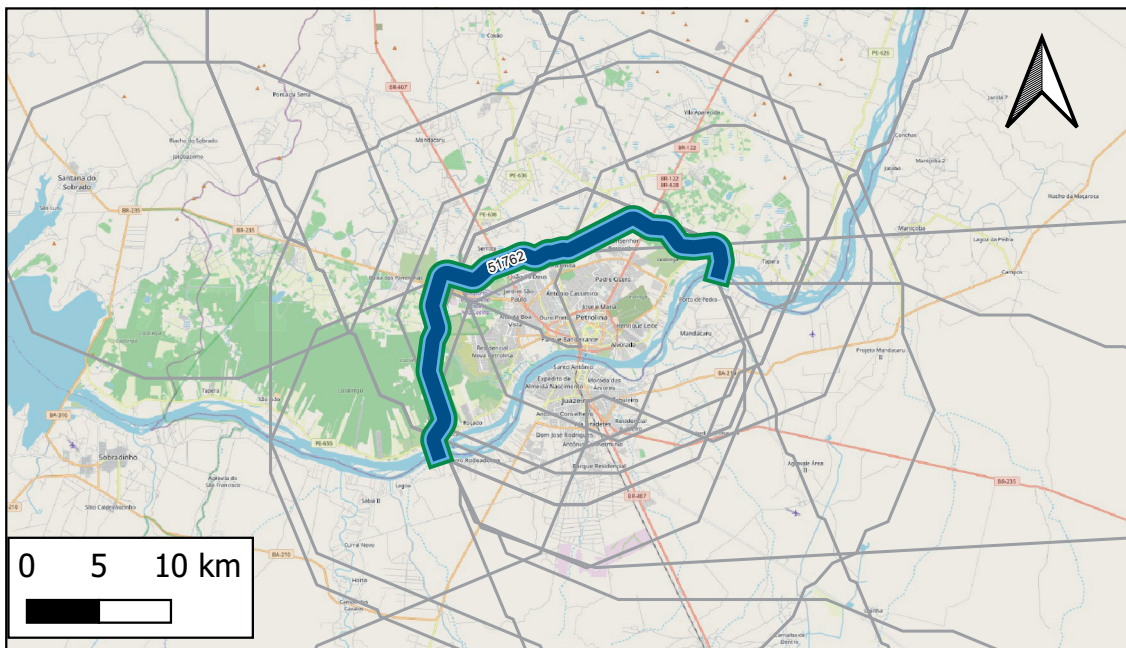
51762

Petrolina

Juazeiro

Sobradinho

Santana do Sobrado

Jardim São Paulo

Antônio Cassimiro

Pedra Linda

Areia Branca

Portal da Serra

Mandacaru

Porto de Pedra

Maniçoba

Tapera

Rodeadouro

Vila Aparecida

BR-407

BR-122

BR-428

BR-235

BR-210

PE-636

PE-630

BA-210

0 5 10 km